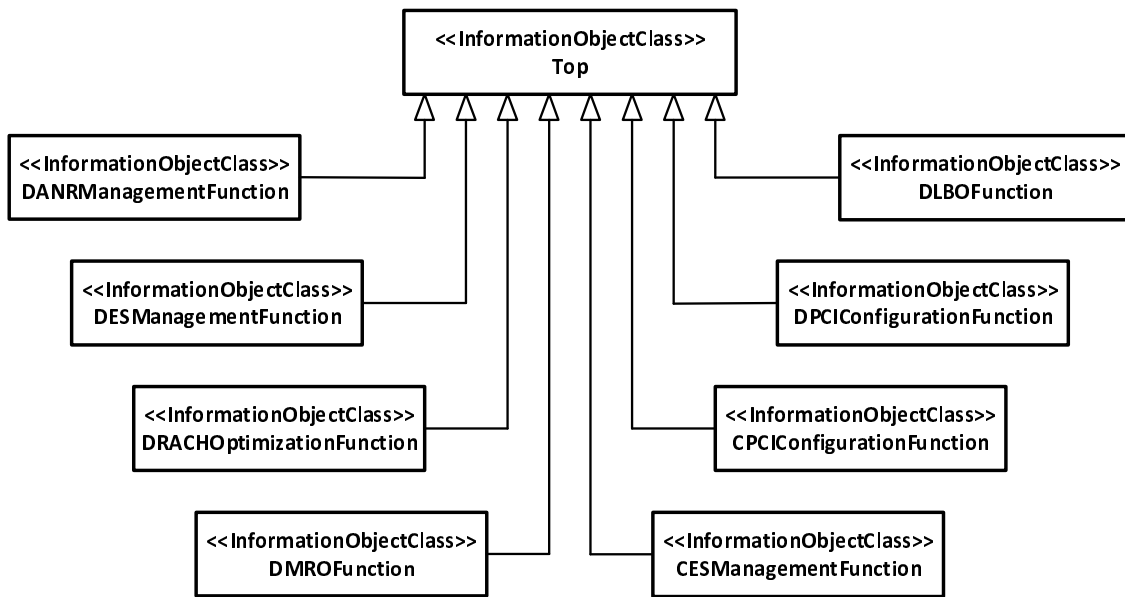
<<InformationObjectClass>>
Top

<<InformationObjectClass>>
DANRManagementFunction

<<InformationObjectClass>>
DLBOFunction

<<InformationObjectClass>>
DESManagementFunction

<<InformationObjectClass>>
DPCIConfigurationFunction

<<InformationObjectClass>>
DRACHOptimizationFunction

<<InformationObjectClass>>
CPCIConfigurationFunction

<<InformationObjectClass>>
DMROFunction

<<InformationObjectClass>>
CESManagementFunction